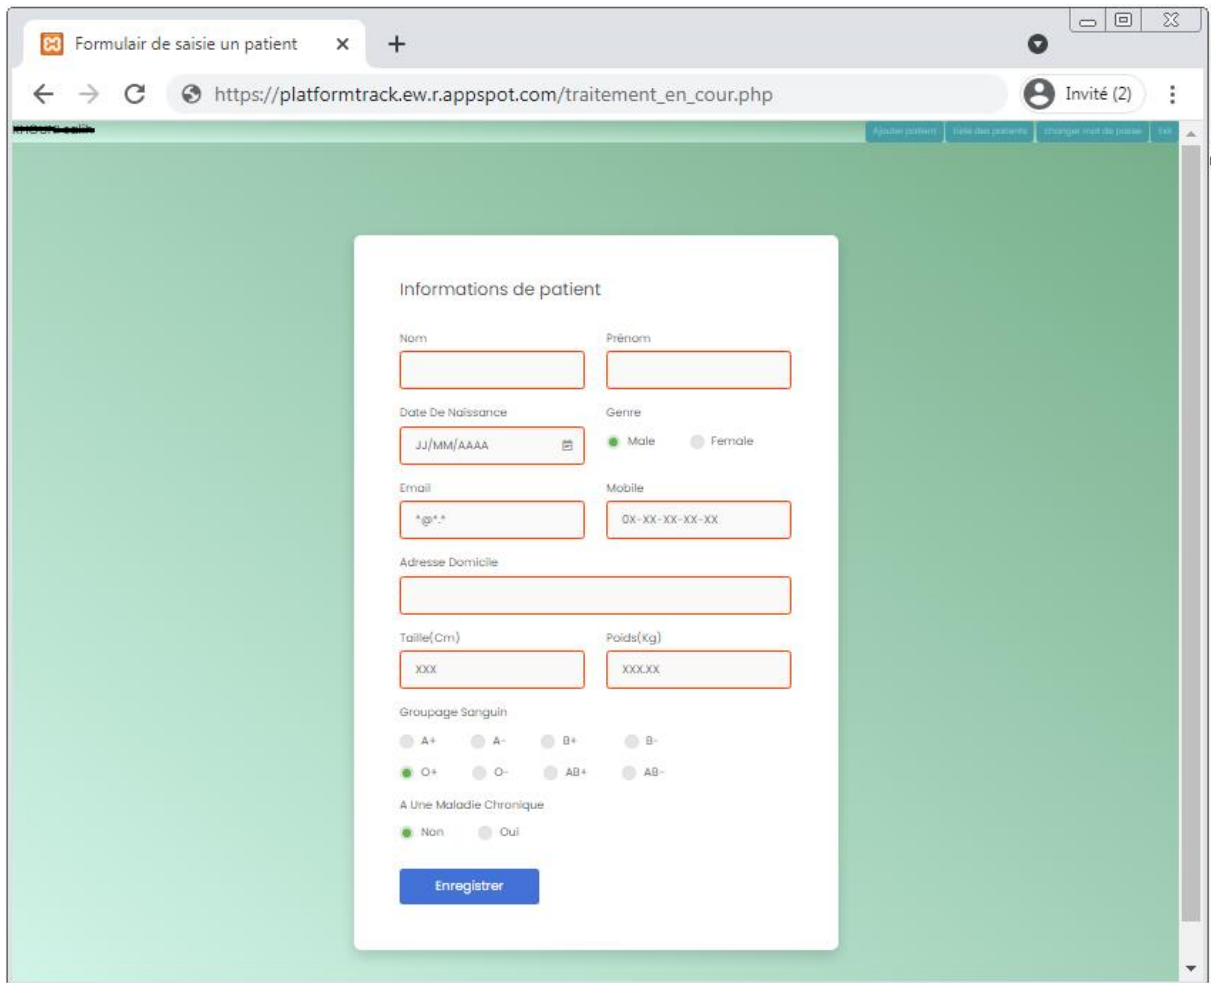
Formulair de saisie un patient ×
+
https://platformtrack.ew.r.appspot.com/traitement_en_cour.php
Invité (2)

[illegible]
Ajouter patient | liste des patients | changer mot de passe | Exit

Informations de patient

Nom
Prénom

Date De Naissance
JJ/MM/AAAA
Genre
Male
Female

Email
*@*.*
Mobile
0X-XX-XX-XX-XX

Adresse Domicile

Taille(Cm)
XXX
Poids(Kg)
XXX.XX

Groupage Sanguin
A+
A-
B+
B-
O+
O-
AB+
AB-

A Une Maladie Chronique
Non
Oui

Enregistrer